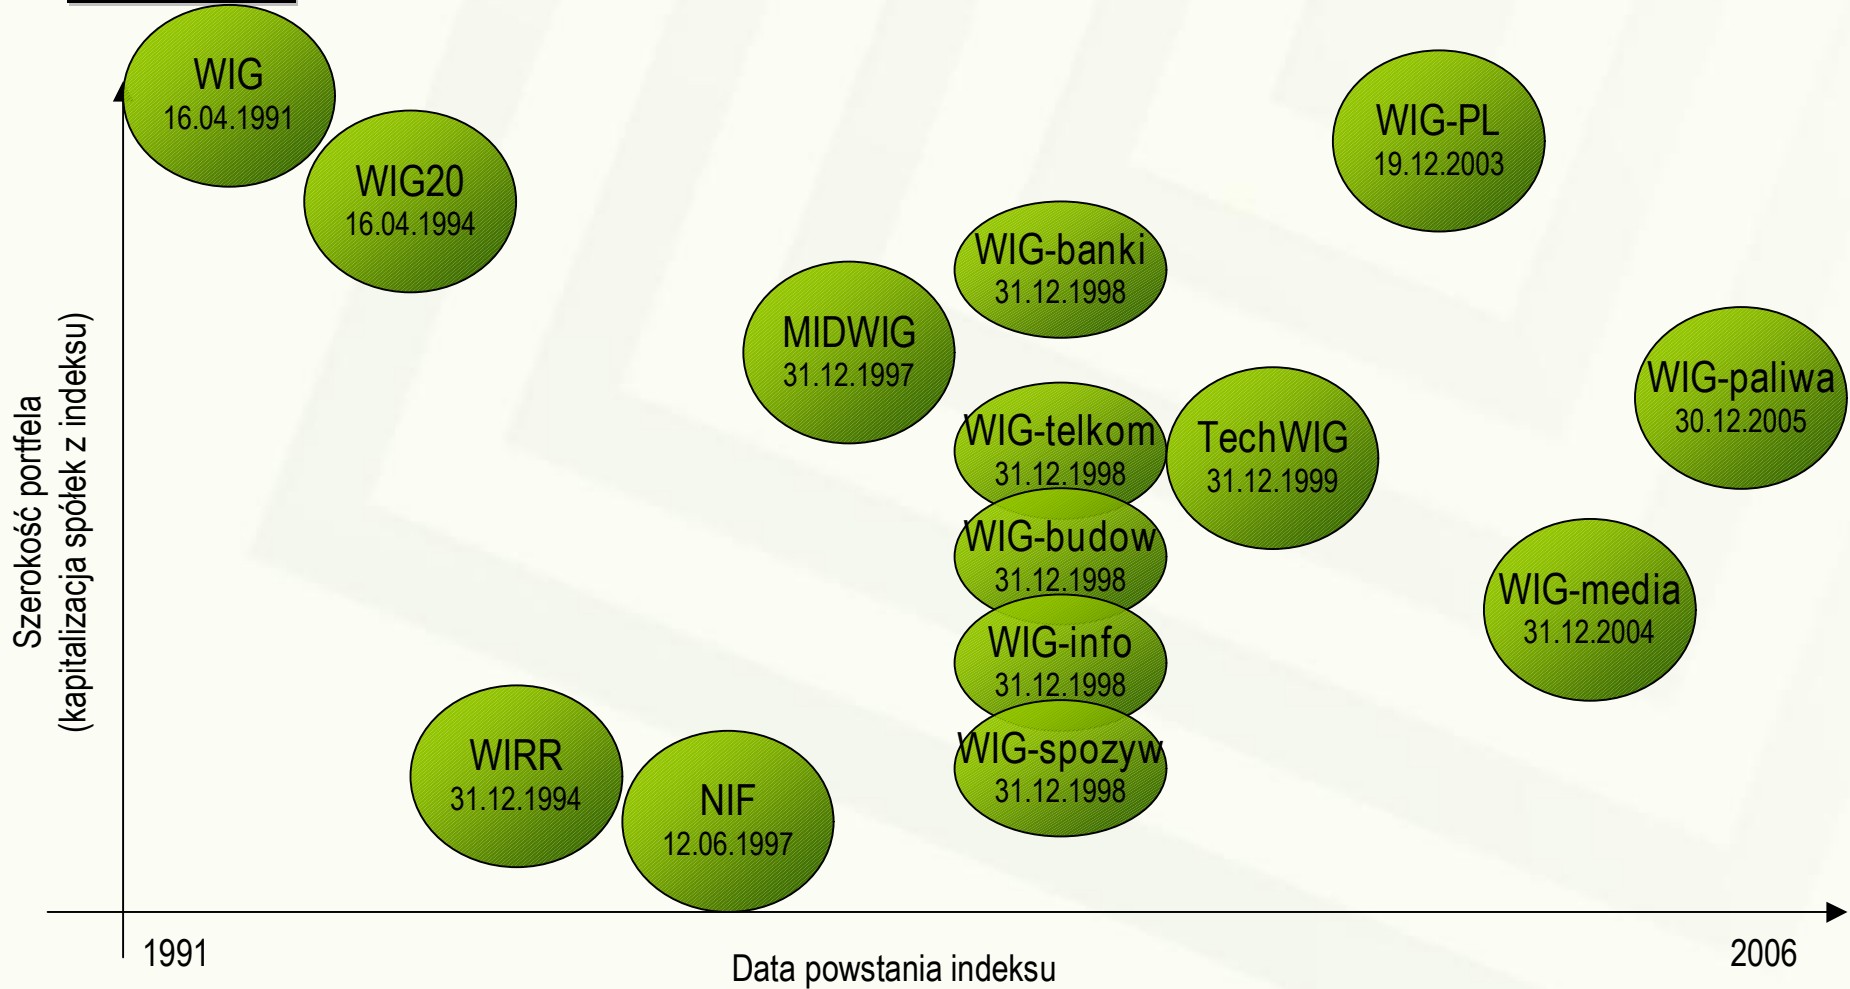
WIG
16.04.1991

WIG20
16.04.1994

WIG-PL
19.12.2003

WIG-banki
31.12.1998

MIDWIG
31.12.1997

WIG-paliwa
30.12.2005

WIG-telkom
31.12.1998

TechWIG
31.12.1999

WIG-budow
31.12.1998

WIG-media
31.12.2004

WIG-info
31.12.1998

WIRR
31.12.1994

NIF
12.06.1997

WIG-spozyw
31.12.1998

Szerokość portfela
(kapitalizacja spółek z indeksu)

1991

Data powstania indeksu

2006